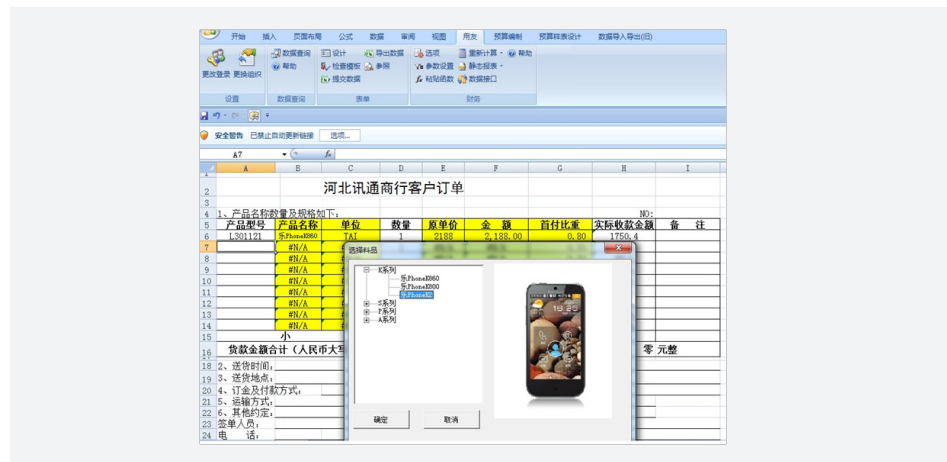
开始 插入 页面布局 公式 数据 审阅 视图 用友 预算编制 预算样表设计 数据导入导出(旧)

更改登录 更换组织 数据查询 帮助 设计 导出数据 检查模板 参照 提交数据 选项 参数设置 粘贴函数 重新计算 静态报表 数据接口 帮助

设置 数据查询 表单 财务

安全警告 已禁止自动更新链接 选项...

A7 $f_x$

| | A | B | C | D | E | F | G | H | I |
|---|---|---|---|---|---|---|---|---|---|
| 1 | | | | | | | | | |
| 2 | | | 河北讯通商行客户订单 | | | | | | |
| 3 | | | | | | | | | |
| 4 | 1、产品名称数量及规格如下: | | | | | | | NO: | |
| 5 | 产品型号 | 产品名称 | 单位 | 数量 | 原单价 | 金 额 | 首付比重 | 实际收款金额 | 备 注 |
| 6 | L301121 | 乐PhoneK860 | TAI | 1 | 2188 | 2,188.00 | 0.80 | 1750.4 | |
| 7 | | #N/A | | | | | | | |
| 8 | | #N/A | | | | | | | |
| 9 | | #N/A | | | | | | | |
| 10 | | #N/A | | | | | | | |
| 11 | | #N/A | | | | | | | |
| 12 | | #N/A | | | | | | | |
| 13 | | #N/A | | | | | | | |
| 14 | | #N/A | | | | | | | |
| 15 | | 小 | | | | | | | |
| 16 | 货款金额合计(人民币大写 | | | | | | | 零 元整 | |
| 18 | 2、送货时间: | | | | | | | | |
| 19 | 3、送货地点: | | | | | | | | |
| 20 | 4、订金及付款方式: | | | | | | | | |
| 21 | 5、运输方式: | | | | | | | | |
| 22 | 6、其他约定: | | | | | | | | |
| 23 | 签单人员: | | | | | | | | |
| 24 | 电 话: | | | | | | | | |

选择料品

K系列
乐PhoneK860
乐PhoneK800
乐PhoneK2
S系列
P系列
A系列

确定 取消